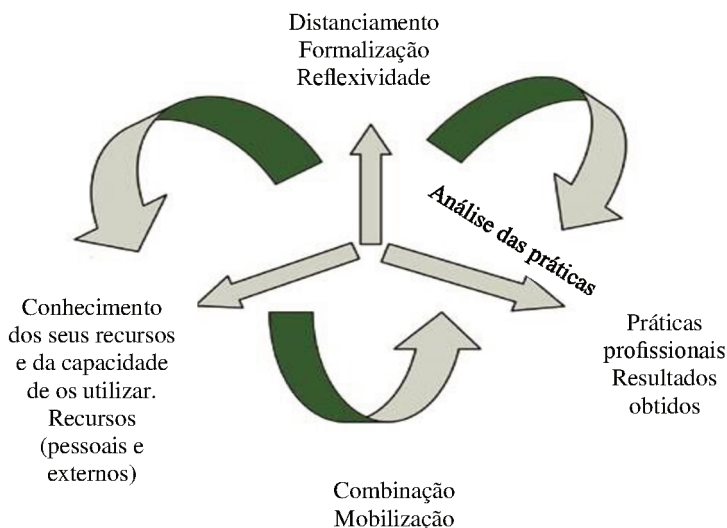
Distanciamento
Formalização
Reflexividade

Análise das práticas

Conhecimento dos seus recursos e da capacidade de os utilizar. Recursos (pessoais e externos)

Práticas profissionais Resultados obtidos

Combinação
Mobilização